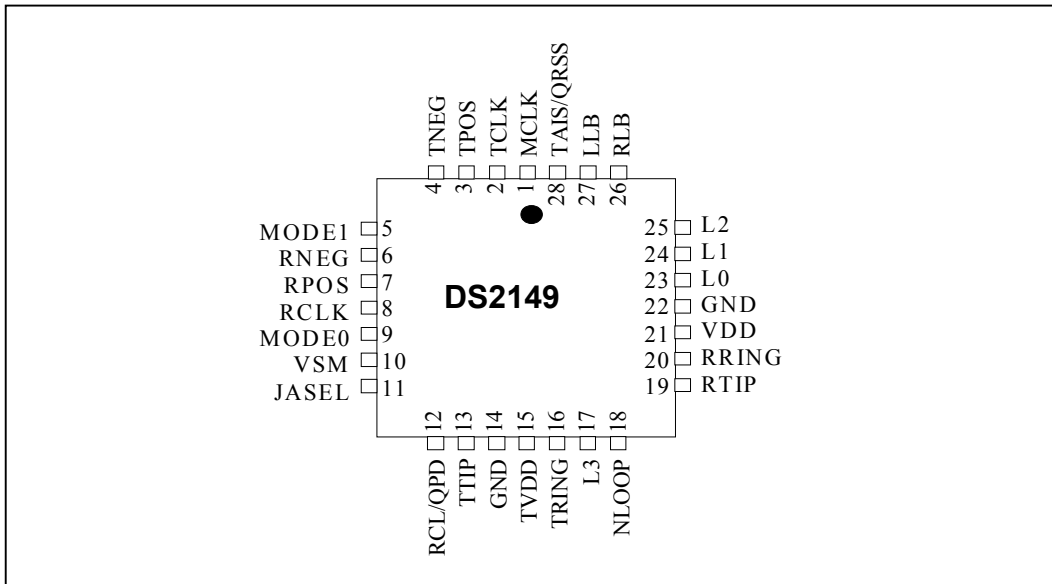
TNEG 4
TPOS 3
TCLK 2
MCLK 1
TAIS/QRSS 28
LLB 27
RLB 26

MODE1 5
RNEG 6
RPOS 7
RCLK 8
MODE0 9
VSM 10
JASEL 11

DS2149

25 L2
24 L1
23 L0
22 GND
21 VDD
20 RRING
19 RTIP

12 RCL/QPD
13 TTIP
14 GND
15 TVDD
16 TRING
17 L3
18 NLOOP